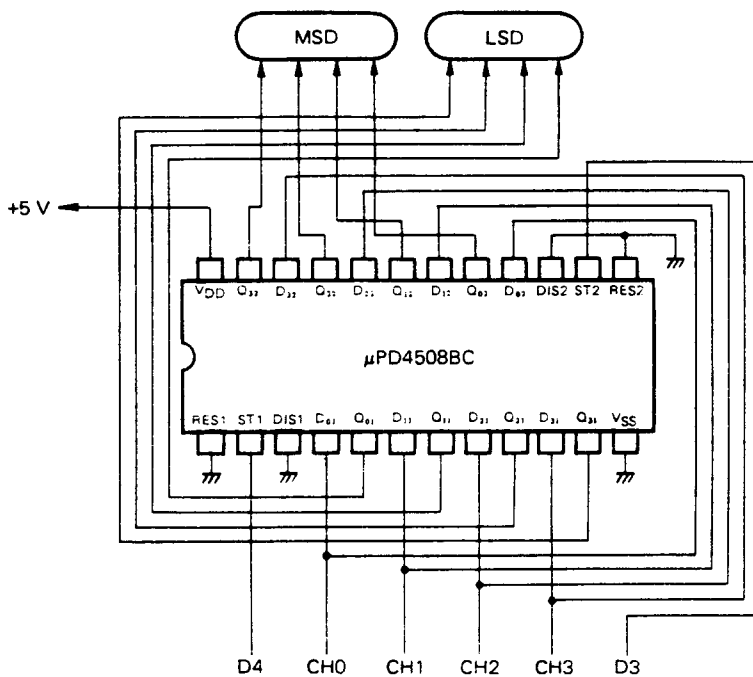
MSD

LSD

+5 V

$V_{DD}$ $Q_{32}$ $D_{32}$ $Q_{22}$ $D_{22}$ $Q_{12}$ $D_{12}$ $Q_{02}$ $D_{02}$ DIS2 ST2 RES2

µPD4508BC

RES1 ST1 DIS1 $D_{01}$ $Q_{01}$ $D_{11}$ $Q_{11}$ $D_{21}$ $Q_{21}$ $D_{31}$ $Q_{31}$ $V_{SS}$

D4 CH0 CH1 CH2 CH3 D3